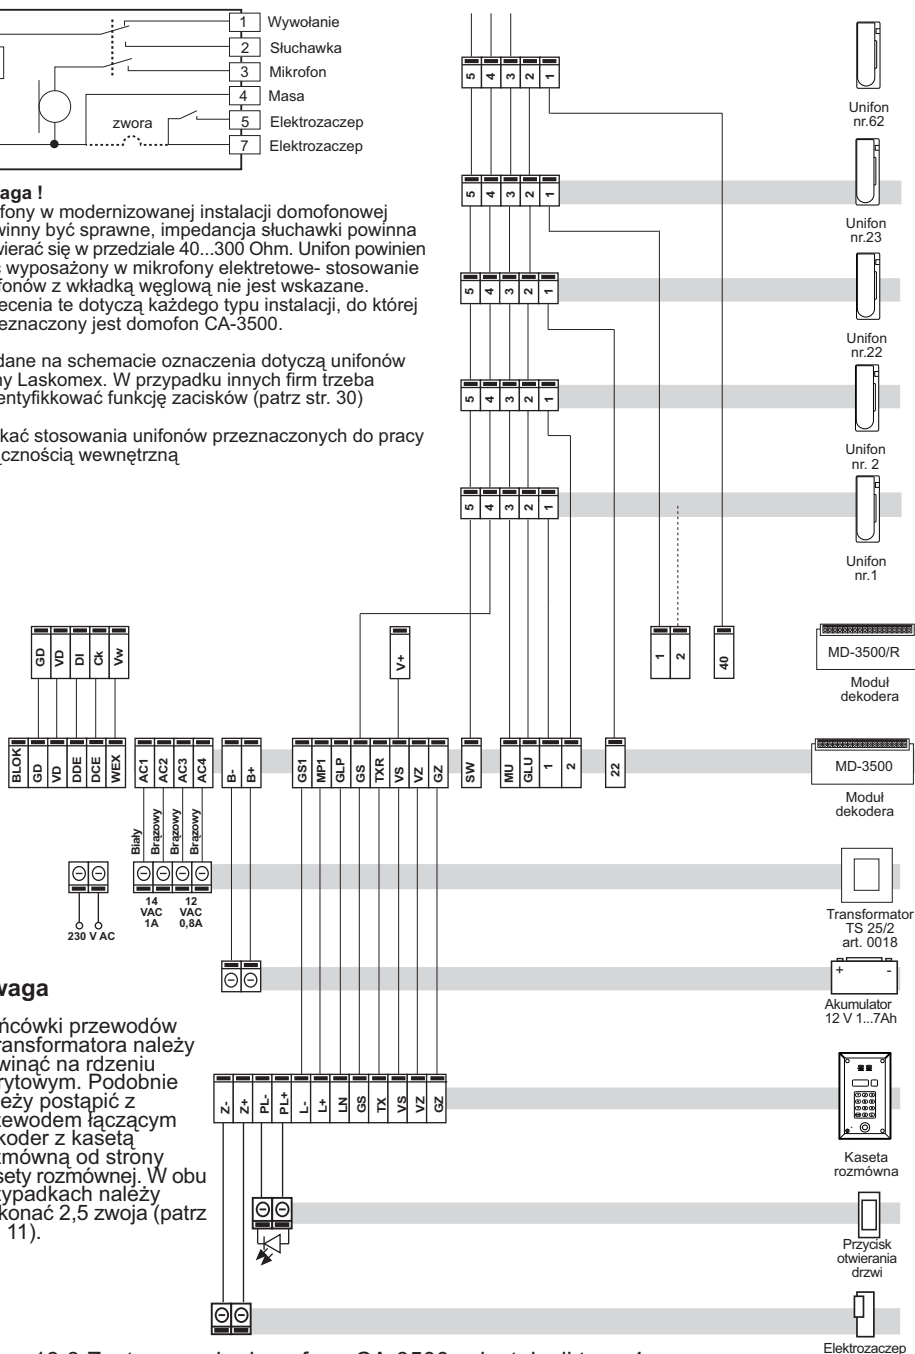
1 Wywołanie
2 Słuchawka
3 Mikrofon
4 Masa
5 Elektrozaczep
7 Elektrozaczep
zwora

aga !
fony w modernizowanej instalacji domofonowej winny być sprawne, impedancja słuchawki powinna wierać się w przedziale 40...300 Ohm. Unifon powinien wyposażony w mikrofony elektretowe- stosowanie fonów z wkładką węglową nie jest wskazane. ecenia te dotyczą każdego typu instalacji, do której eznaczony jest domofon CA-3500.

dane na schemacie oznaczenia dotyczą unifonów y Laskomex. W przypadku innych firm trzeba entyfikkować funkcję zacisków (patrz str. 30)

kać stosowania unifonów przeznaczonych do pracy cznością wewnętrzną

5 4 3 2 1
Unifon nr.62
5 4 3 2 1
Unifon nr.23
5 4 3 2 1
Unifon nr.22
5 4 3 2 1
Unifon nr. 2
5 4 3 2 1
Unifon nr.1

GD VD DI Ck Vw
V+
1 2
40
MD-3500/R
Moduł dekodera

BLOK GD VD DDE DCE WEX
AC1 AC2 AC3 AC4
B- B+
GS1 MP1 GLP GS TXR VS VZ GZ
SW
MU GLU 1 2
22
MD-3500
Moduł dekodera

Biały Brązowy Brązowy Brązowy
14 VAC 1A
12 VAC 0,8A
230 V AC
Transformator TS 25/2 art. 0018

waga
ńcówki przewodów ransformatora należy winąć na rdzeniu rytowym. Podobnie eży postąpić z ewodem łączącym koder z kasetą zmówną od strony sety rozmównej. W obu zypadkach należy konać 2,5 zwoja (patrz 11).

+ -
Akumulator 12 V 1...7Ah

Z- Z+ PL- PL+ L- L+ LN GS TX VS VZ GZ
Kaseta rozmówna
Przycisk otwierania drzwi
Elektrozaczep
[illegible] 12.3 Z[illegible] CA-3500 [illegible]